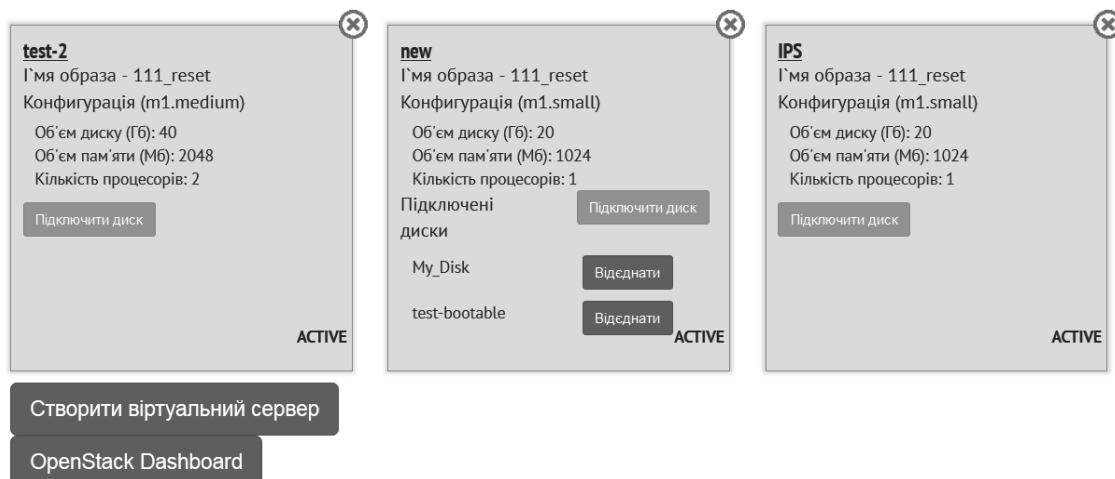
test-2
І`мя образа - 111_reset
Конфигурація (m1.medium)
Об'єм диску (Гб): 40
Об'єм пам'яті (Мб): 2048
Кількість процесорів: 2
Підключити диск
ACTIVE

new
І`мя образа - 111_reset
Конфигурація (m1.small)
Об'єм диску (Гб): 20
Об'єм пам'яті (Мб): 1024
Кількість процесорів: 1
Підключені диски
Підключити диск
My_Disk
Відєднати
test-bootable
Відєднати
ACTIVE

IPS
І`мя образа - 111_reset
Конфигурація (m1.small)
Об'єм диску (Гб): 20
Об'єм пам'яті (Мб): 1024
Кількість процесорів: 1
Підключити диск
ACTIVE

Створити віртуальний сервер
OpenStack Dashboard